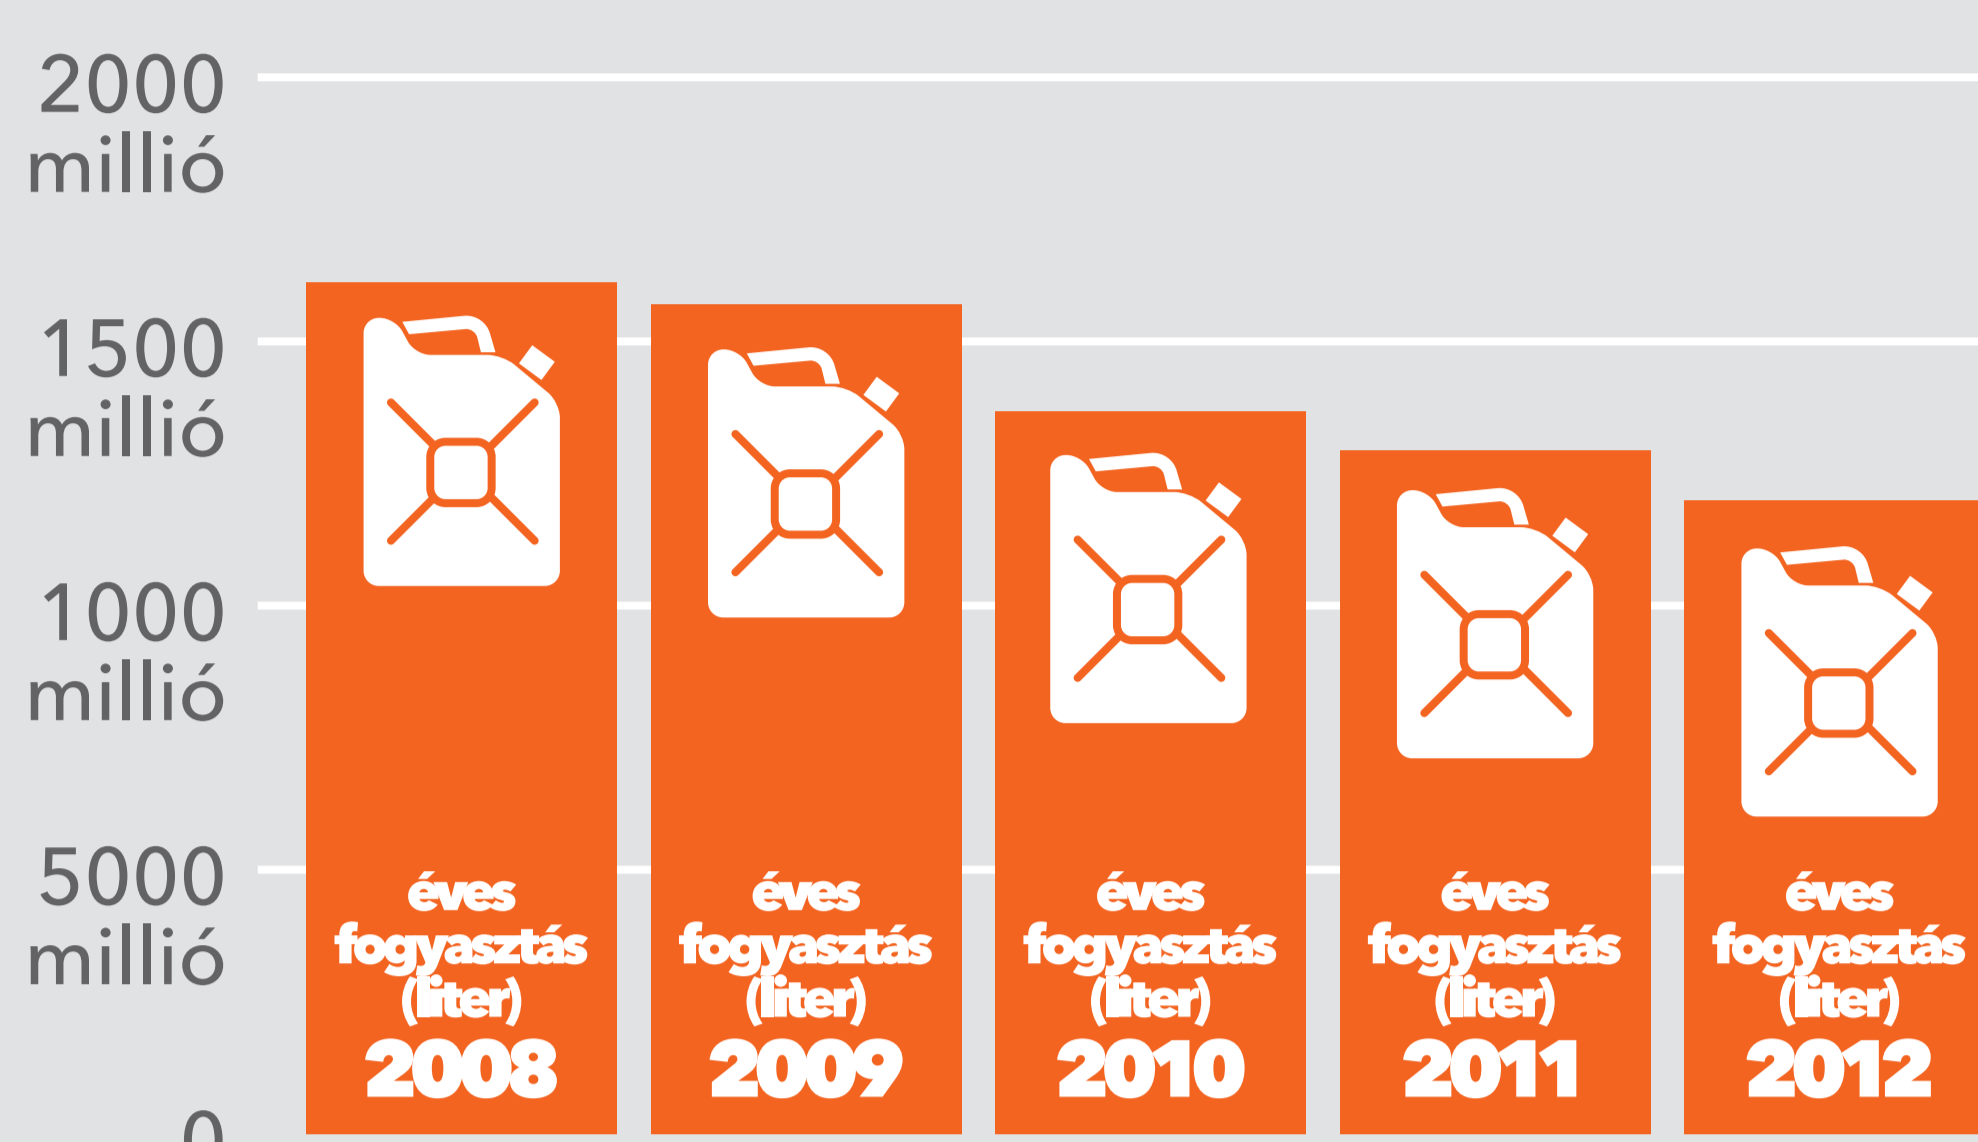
2000 millió

1500 millió

1000 millió

5000 millió

0

éves fogyasztás (liter) 2008

éves fogyasztás (liter) 2009

éves fogyasztás (liter) 2010

éves fogyasztás (liter) 2011

éves fogyasztás (liter) 2012